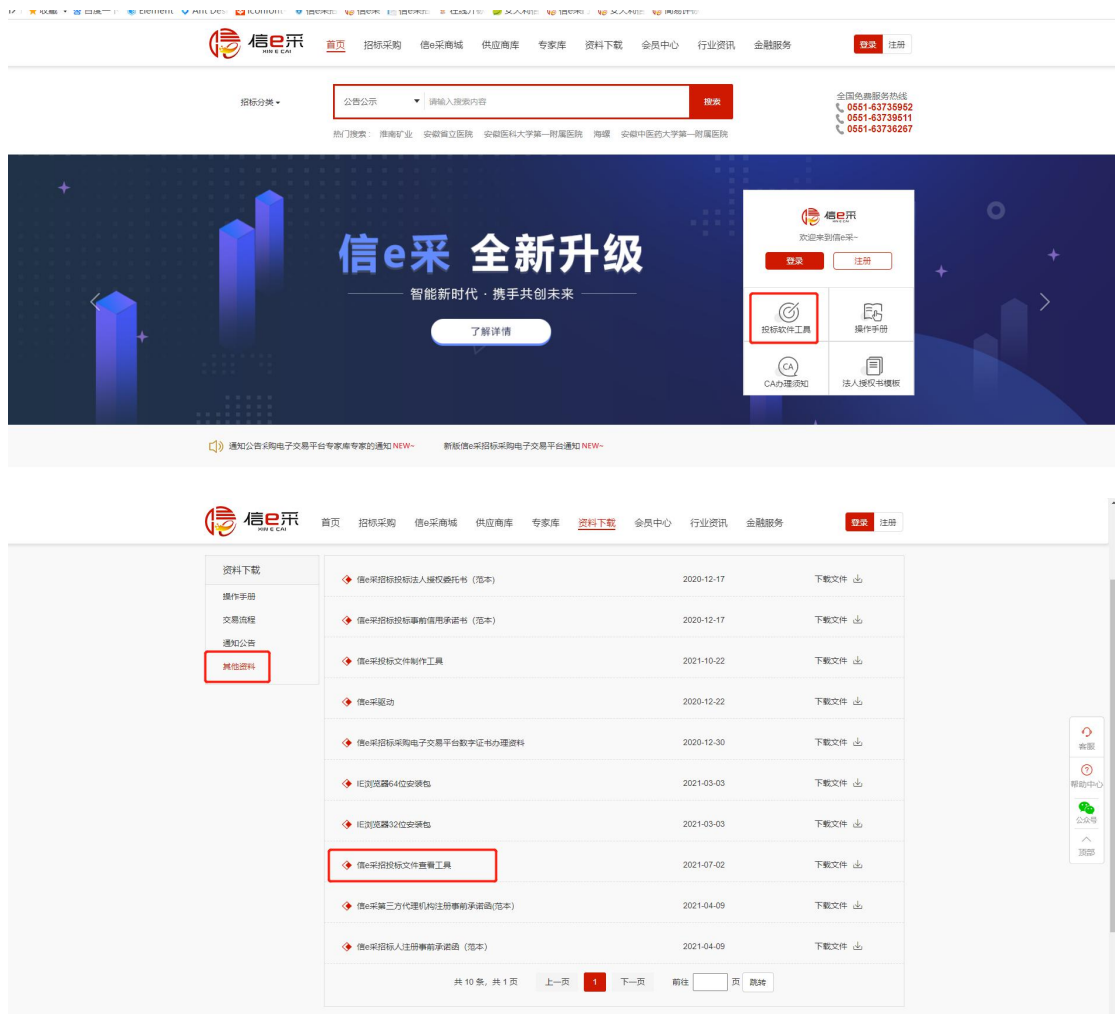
信e采 XIN E CAI

首页 招标采购 信e采商城 供应商库 专家库 资料下载 会员中心 行业资讯 金融服务 登录 注册

招标分类 公告公示 请输入搜索内容 搜索

热门搜索：淮南矿业 安徽省立医院 安徽医科大学第一附属医院 海螺 安徽中医药大学第一附属医院

全国免费服务热线
0551-63735952
0551-63739511
0551-63736267

信e采 全新升级
智能新时代 · 携手共创未来
了解详情

信e采
欢迎来到信e采~
登录 注册
投标软件工具 操作手册
CA办理须知 法人授权书模板

通知公告采购电子交易平台专家库专家的通知 NEW~ 新版信e采招标采购电子交易平台通知 NEW~

信e采 XIN E CAI

首页 招标采购 信e采商城 供应商库 专家库 资料下载 会员中心 行业资讯 金融服务 登录 注册

资料下载
操作手册
交易流程
通知公告
其他资料

| | | |
|---|---|---|
| 信e采招标投标法人授权委托书（范本） | 2020-12-17 | 下载文件 |
| 信e采招标投标事前信用承诺书（范本） | 2020-12-17 | 下载文件 |
| 信e采投标文件制作工具 | 2021-10-22 | 下载文件 |
| 信e采驱动 | 2020-12-22 | 下载文件 |
| 信e采招标采购电子交易平台数字证书办理资料 | 2020-12-30 | 下载文件 |
| IE浏览器64位安装包 | 2021-03-03 | 下载文件 |
| IE浏览器32位安装包 | 2021-03-03 | 下载文件 |
| 信e采招投标文件查看工具 | 2021-07-02 | 下载文件 |
| 信e采第三方代理机构注册事前承诺函(范本) | 2021-04-09 | 下载文件 |
| 信e采招标人注册事前承诺函（范本） | 2021-04-09 | 下载文件 |

共 10 条，共 1 页 上一页 1 下一页 前往 页 跳转

客服
帮助中心
公众号
顶部